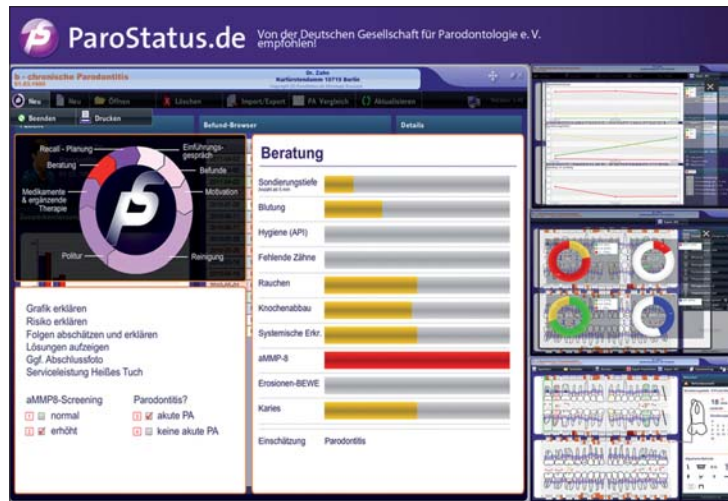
ParoStatus.de Von der Deutschen Gesellschaft für Parodontologie e. V. empfohlen!

b - chronische Parodontitis

Dr. Zahn
Kurfürstendamm 10715 Berlin

Neu | Neu | Öffnen | Löschen | Import/Export | PA Vergleich | Aktualisieren

Beenden | Drucken

Befund-Browser | Details

Recall - Planung
Beratung
Einführungsgespräch
Befunde
Motivation
Medikamente & ergänzende Therapie
Politur
Reinigung

Grafik erklären
Risiko erklären
Folgen abschätzen und erklären
Lösungen aufzeigen
Ggf. Abschlussfoto
Serviceleistung Heißes Tuch

aMMP8-Screening
normal
erhöht

Parodontitis?
akute PA
keine akute PA

Beratung

Sondierungstiefe
Blutung
Hygiene (API)
Fehlende Zähne
Rauchen
Knochenabbau
Systemische Erkr.
aMMP-8
Erosionen-BEWE
Karies

Einschätzung Parodontitis